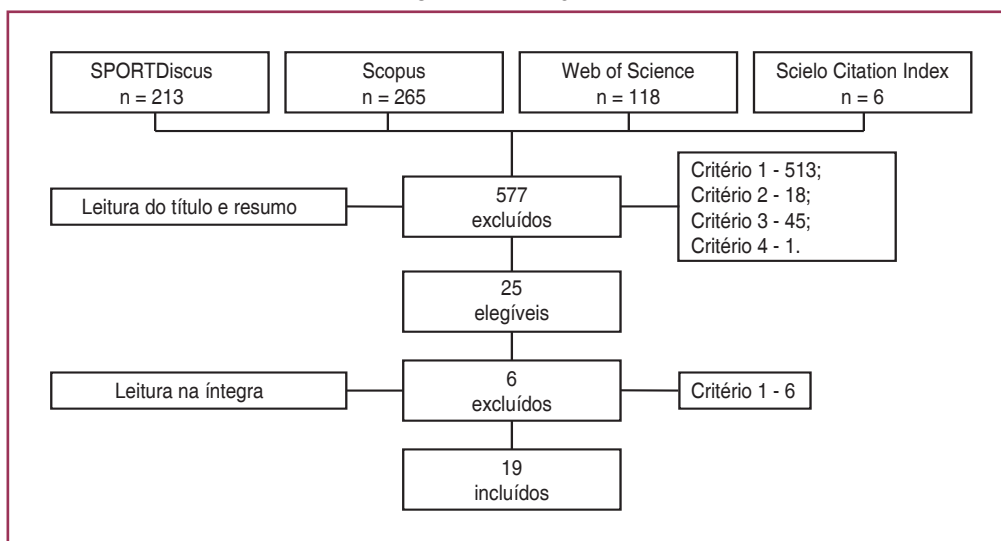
SPORTDiscus
n = 213

Scopus
n = 265

Web of Science
n = 118

Scielo Citation Index
n = 6

Leitura do título e resumo

577
excluídos

Critério 1 - 513;
Critério 2 - 18;
Critério 3 - 45;
Critério 4 - 1.

25
elegíveis

Leitura na íntegra

6
excluídos

Critério 1 - 6

19
incluídos